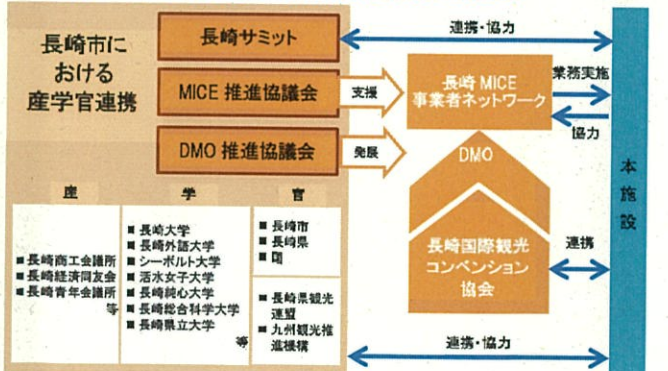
長崎市における産学官連携

長崎サミット

MICE 推進協議会

DMO 推進協議会

支援

発展

連携・協力

長崎 MICE 事業者ネットワーク

業務実施

協力

DMO

長崎国際観光コンベンション協会

連携

連携・協力

本施設

産

■ 長崎商工会議所
■ 長崎経済同友会
■ 長崎青年会議所
等

学

■ 長崎大学
■ 長崎外語大学
■ シーボルト大学
■ 活水女子大学
■ 長崎純心大学
■ 長崎総合科学大学
■ 長崎県立大学
等

官

■ 長崎市
■ 長崎県
■ 国

■ 長崎県観光連盟
■ 九州観光推進機構